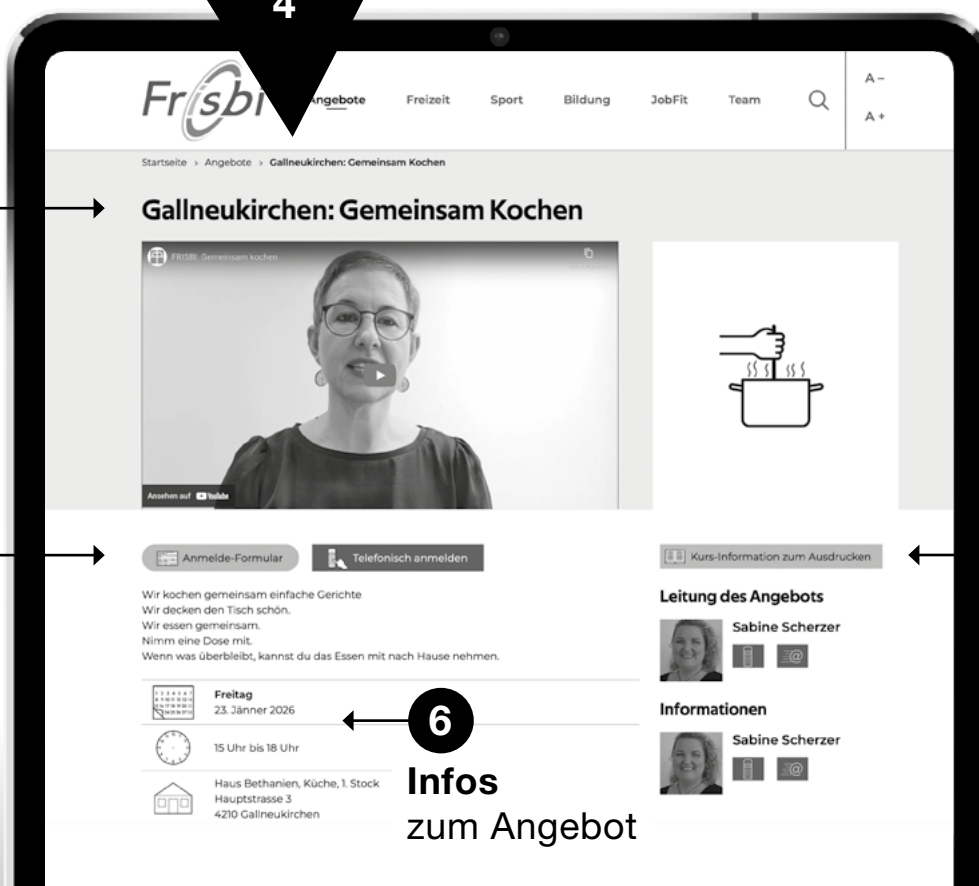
4

Frisbi Angebote Freizeit Sport Bildung JobFit Team A – A +

Startseite > Angebote > Gallneukirchen: Gemeinsam Kochen

Gallneukirchen: Gemeinsam Kochen

FRISBI Gemeinsam kochen

Ansehen auf YouTube

Anmelde-Formular Telefonisch anmelden

Kurs-Information zum Ausdrucken

Wir kochen gemeinsam einfache Gerichte
Wir decken den Tisch schön.
Wir essen gemeinsam.
Nimm eine Dose mit.
Wenn was überbleibt, kannst du das Essen mit nach Hause nehmen.

Leitung des Angebots
Sabine Scherzer

Freitag
23. Jänner 2026

6

Infos
zum Angebot

15 Uhr bis 18 Uhr

Haus Bethanien, Küche, 1. Stock
Hauptstrasse 3
4210 Gallneukirchen

Informationen
Sabine Scherzer